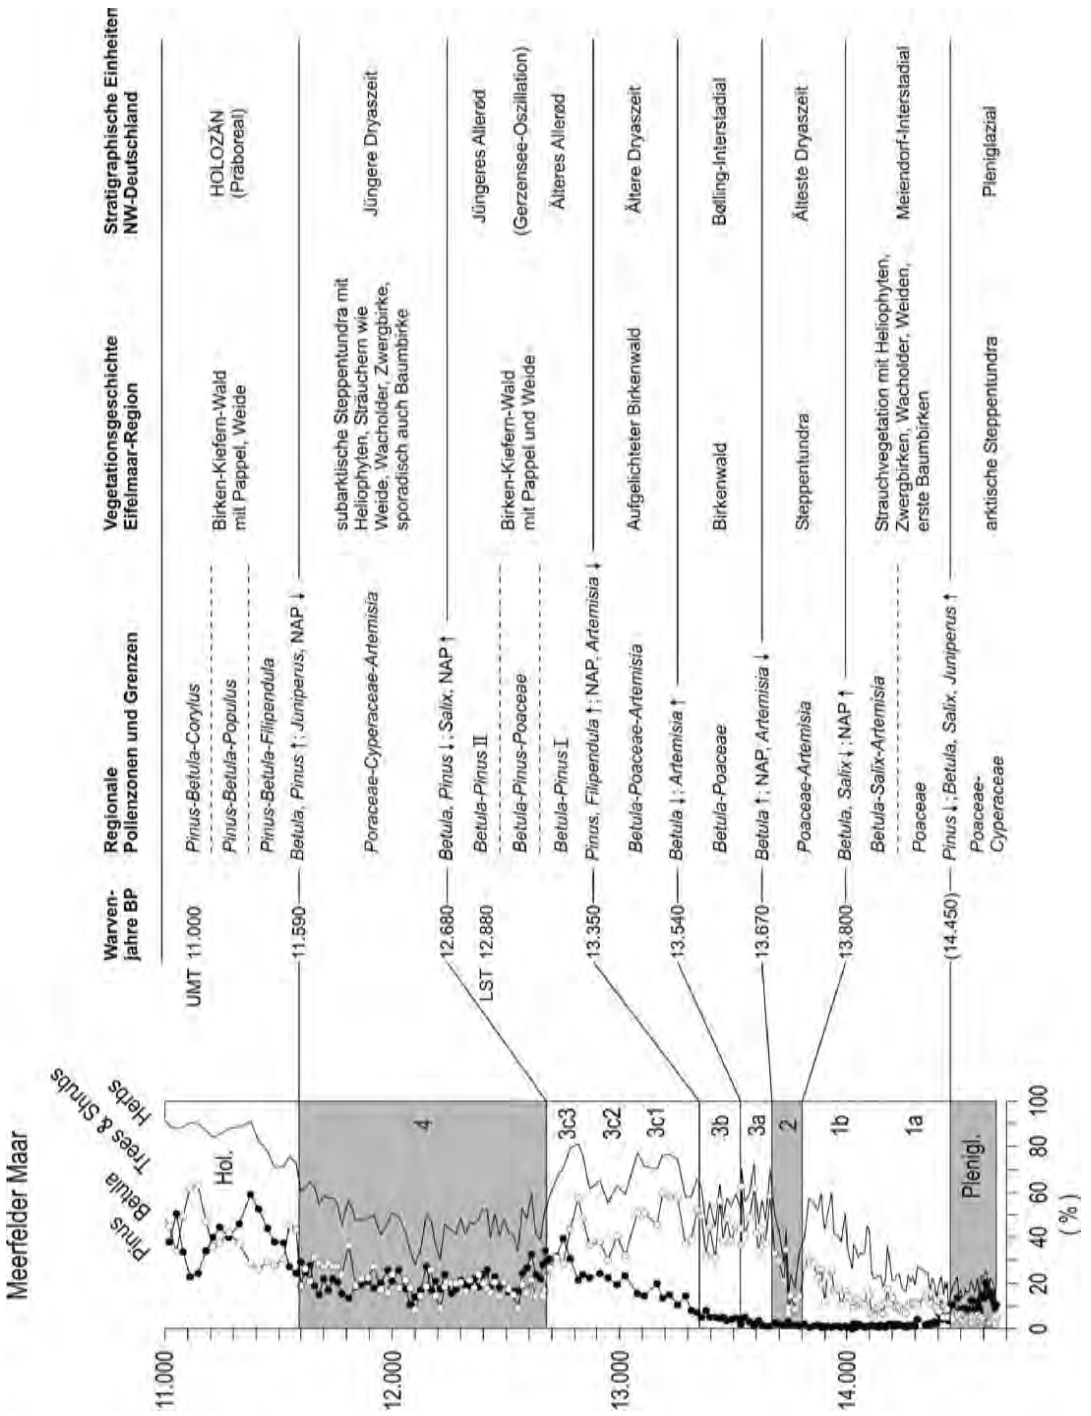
Meerfelder Maar

Pinus
Betula
Trees & Shrubs
Herbs

Hol.
4
3c3
3c2
3c1
3b
3a
2
1b
1a
Pleniglaz.

11.000
12.000
13.000
14.000

0 20 40 60 80 100
( % )

Warven-jahre BP

UMT 11.000
11.590
12.680
LST 12.880
13.350
13.540
13.670
13.800
(14.450)

Regionale Pollenzonen und Grenzen

*Pinus-Betula-Corylus*
*Pinus-Betula-Populus*
*Pinus-Betula-Filipendula*
*Betula*, *Pinus* ↑; *Juniperus*, NAP ↓
*Poraceae-Cyperaceae-Artemisia*
*Betula*, *Pinus* ↓; *Salix*, NAP ↑
*Betula-Pinus* II
*Betula-Pinus-Poaceae*
*Betula-Pinus* I
*Pinus*, *Filipendula* ↑; NAP, *Artemisia* ↓
*Betula-Poaceae-Artemisia*
*Betula* ↓; *Artemisia* ↑
*Betula-Poaceae*
*Betula* ↑; NAP, *Artemisia* ↓
*Poaceae-Artemisia*
*Betula*, *Salix* ↓; NAP ↑
*Betula-Salix-Artemisia*
*Poaceae*
*Pinus* ↓; *Betula*, *Salix*, *Juniperus* ↑
*Poaceae-Cyperaceae*

Vegetationsgeschichte Eifelmaar-Region

Birken-Kiefern-Wald mit Pappel, Weide
subarktische Steppentundra mit Heliophyten, Sträuchern wie Weide, Wacholder, Zwergbirke, sporadisch auch Baumbirke
Birken-Kiefern-Wald mit Pappel und Weide
Aufgelichteter Birkenwald
Birkenwald
Steppentundra
Strauchvegetation mit Heliophyten, Zwergbirken, Wacholder, Weiden, erste Baumbirken
arktische Steppentundra

Stratigraphische Einheiten NW-Deutschland

HOLOZÄN (Präboreal)
Jüngere Dryaszeit
Jüngeres Allerød
(Gerzensee-Oszillation)
Älteres Allerød
Ältere Dryaszeit
Bølling-Interstadial
Älteste Dryaszeit
Meiendorf-Interstadial
Pleniglazial